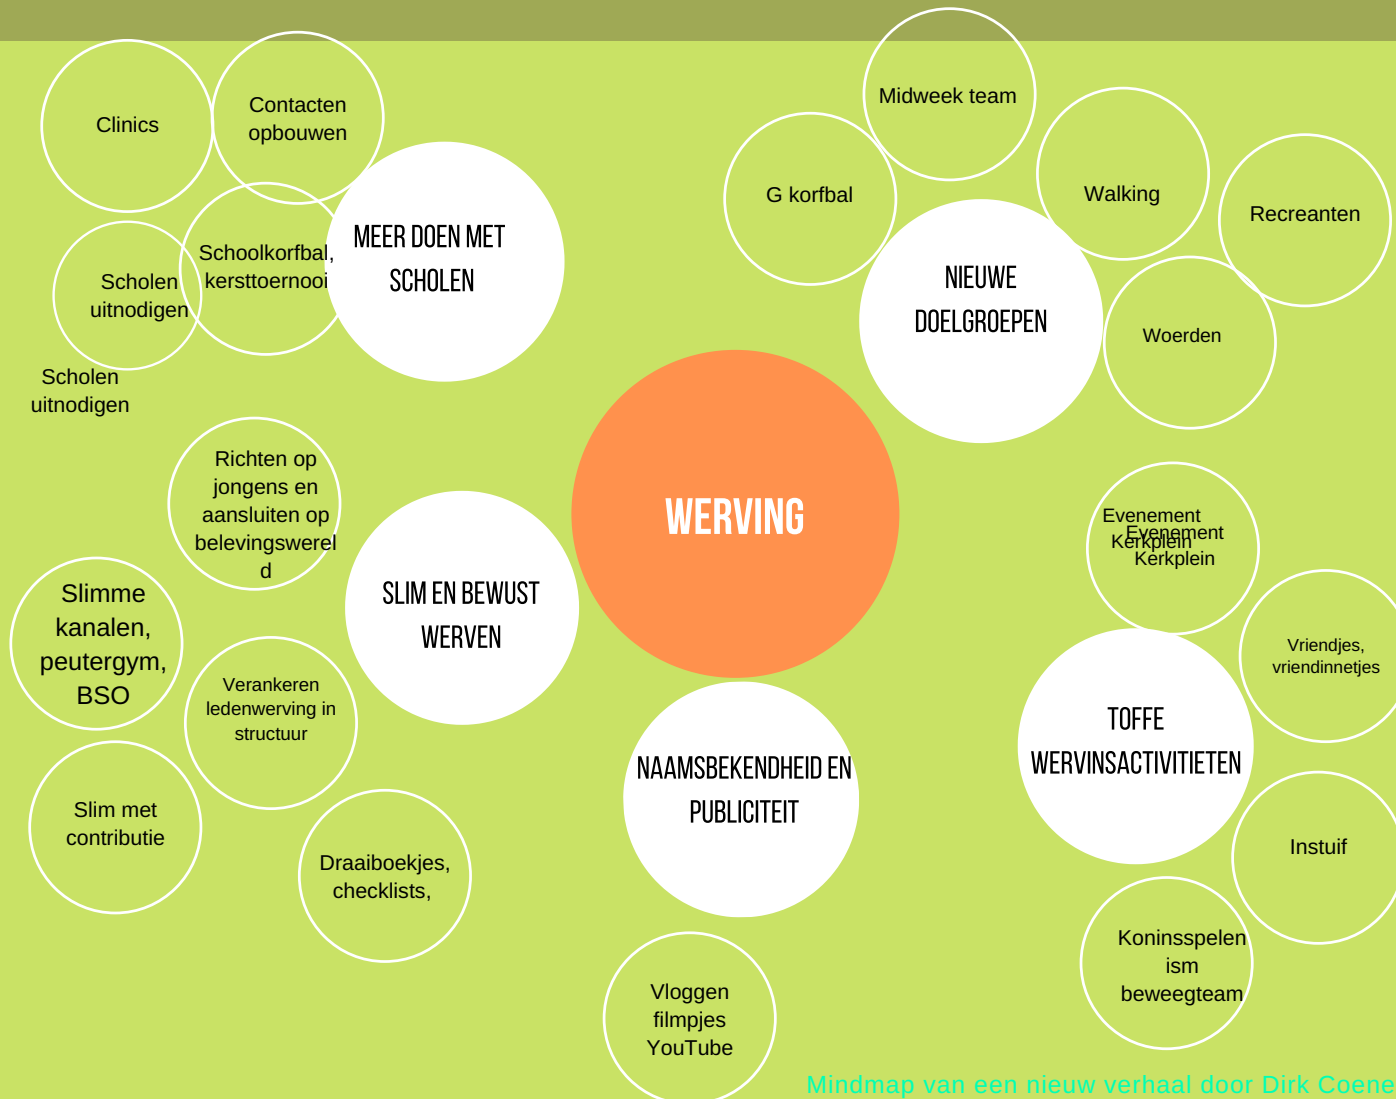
Clinics

Contacten opbouwen

MEER DOEN MET SCHOLEN

Schoolkorfbal, kersttoernooi

Scholen uitnodigen

Scholen uitnodigen

Midweek team

G korfbal

Walking

Recreanten

NIEUWE DOELGROEPEN

Woerden

WERVING

Richten op jongens en aansluiten op belevingswereld

SLIM EN BEWUST WERVEN

Slimme kanalen, peutergym, BSO

Verankeren ledenwerving in structuur

Slim met contributie

Draaiboekjes, checklists,

NAAMSBEKENDHEID EN PUBLICITEIT

Vloggen filmpjes YouTube

Evenement Kerkplein

Evenement Kerkplein

Vriendjes, vriendinnetjes

TOFFE WERVINSACTIVITIETEN

Instuif

Koninsspelen ism beweegteam

Mindmap van een nieuw verhaal door Dirk Coene